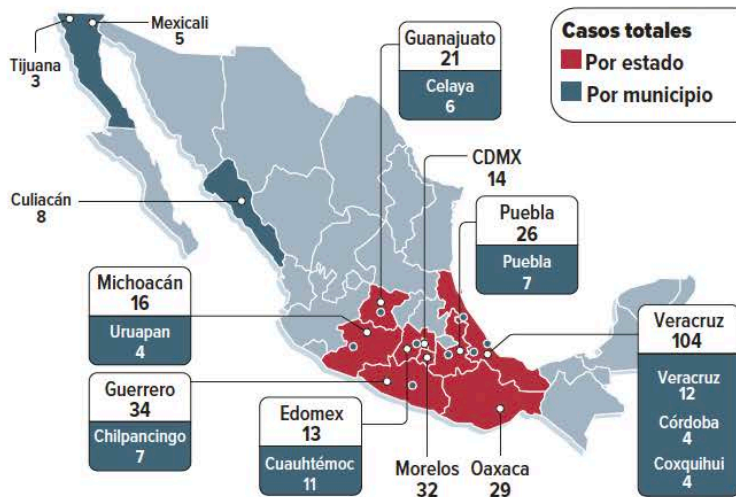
Casos totales
Por estado
Por municipio

Tijuana
3

Mexicali
5

Guanajuato
21
Celaya
6

Culiacán
8

CDMX
14

Puebla
26
Puebla
7

Michoacán
16
Uruapan
4

Veracruz
104
Veracruz
12
Córdoba
4
Coxquihui
4

Guerrero
34
Chilpancingo
7

Edomex
13
Cuauhtémoc
11

Morelos
32

Oaxaca
29